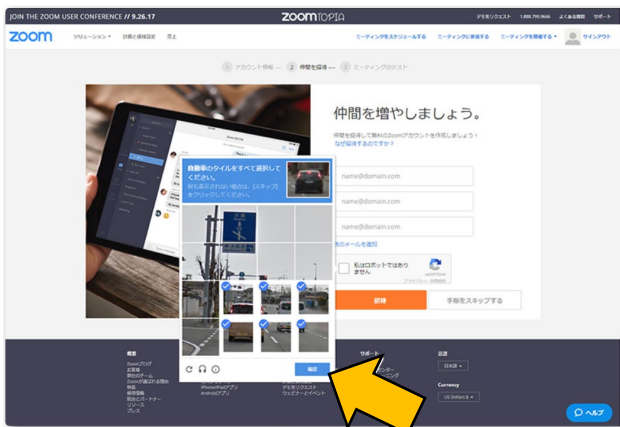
JOIN THE ZOOM USER CONFERENCE // 9.26.17

zoomtopia

デモをリクエスト 1.888.799.9666 よくある質問 サポート

zoom

ソリューション 計画と価格設定 売上

ミーティングをスケジュールする ミーティングに参加する ミーティングを開催する サインアウト

1 アカウント情報 2 仲間を招待 3 ミーティングのテスト

仲間を増やしましょう。

仲間を招待して無料のZoomアカウントを作成しましょう！
なぜ招待するのですか？

自動車のタイルをすべて選択してください。
何も表示されない場合は、[スキップ]をクリックしてください。

name@domain.com

name@domain.com

name@domain.com

別のメールを追加

私はロボットではありません

reCAPTCHA
プライバシー - 利用規約

招待

手順をスキップする

確認

概要

Zoomブログ
お客様
弊社のチーム
Zoomが選ばれる理由
特長
種類別
報道とパートナー
リソース
プレス

iPhone/iPadアプリ
Androidアプリ

サポート

デモをリクエスト
ウェビナーとイベント

言語

日本語

Currency

US Dollars $

ヘルプ